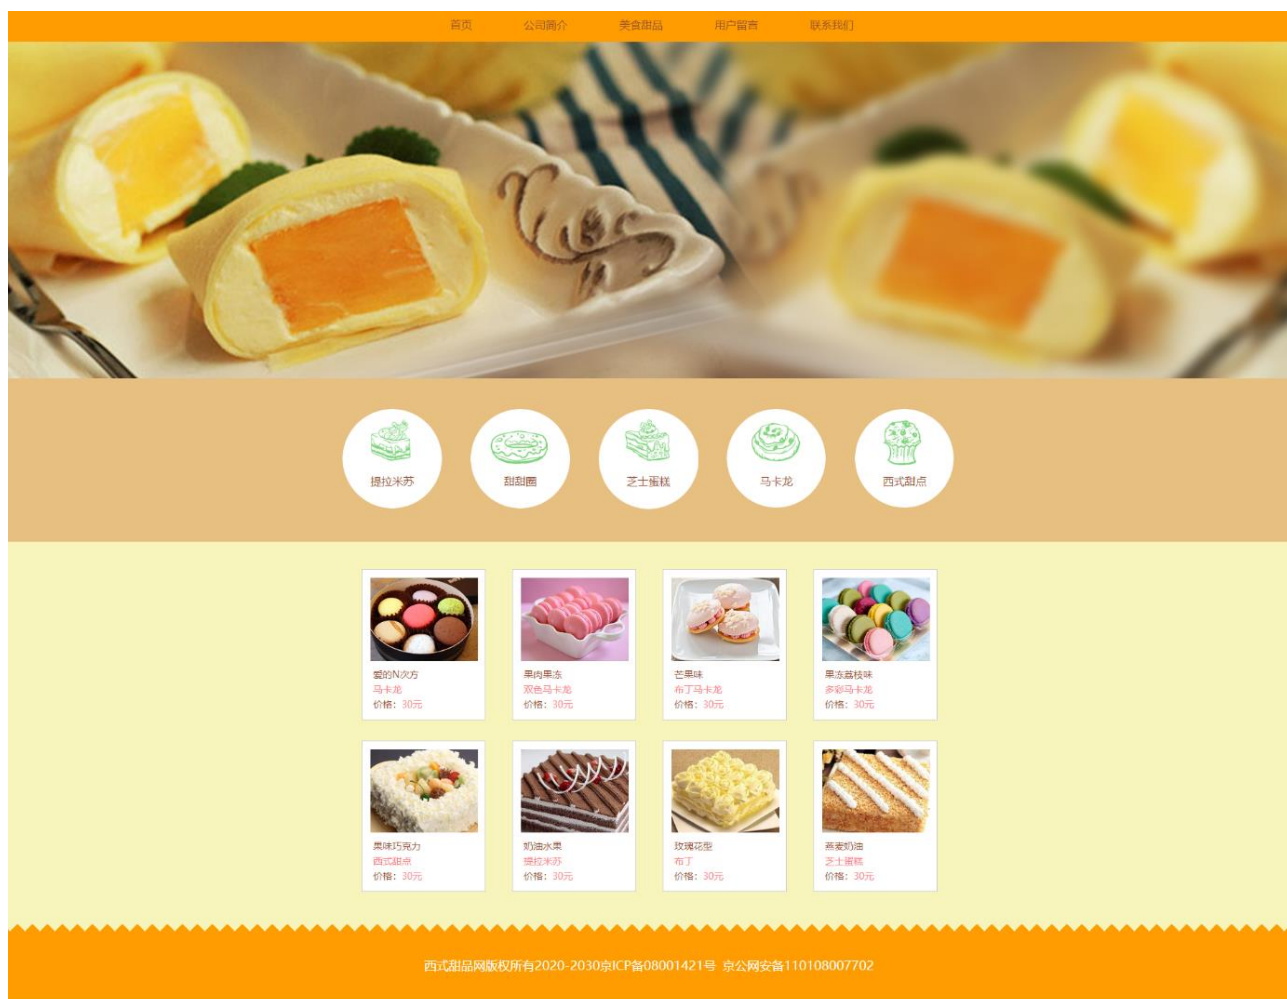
首页 公司简介 美食甜品 用户留言 联系我们

提拉米苏 甜甜圈 芝士蛋糕 马卡龙 西式甜点

爱的N次方
马卡龙
价格：30元

果肉果冻
双色马卡龙
价格：30元

芒果味
布丁马卡龙
价格：30元

果冻荔枝味
多彩马卡龙
价格：30元

果味巧克力
西式甜点
价格：30元

奶油水果
提拉米苏
价格：30元

玫瑰花型
布丁
价格：30元

燕麦奶油
芝士蛋糕
价格：30元

西式甜品网版权所有2020-2030京ICP备08001421号 京公网安备110108007702